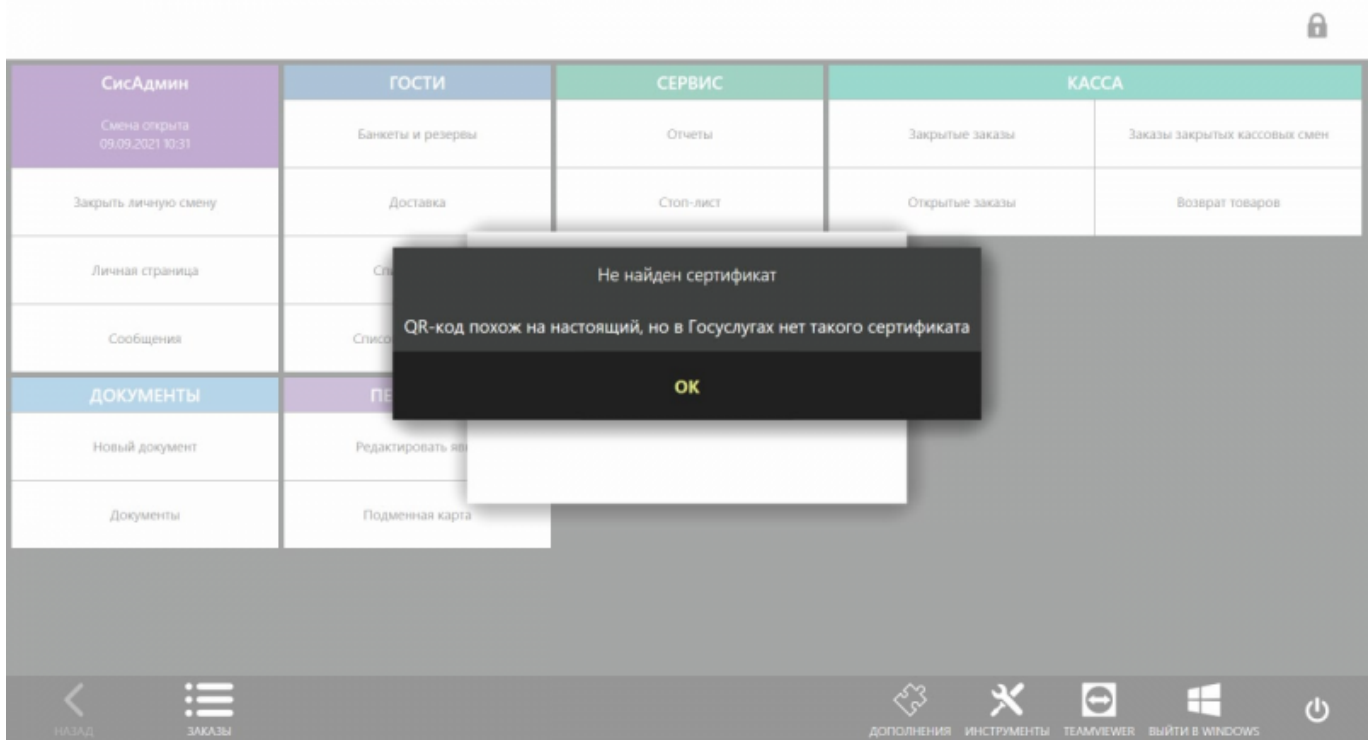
СисАдмин

Смена открыта
09.09.2021 10:31

Закрыть личную смену

Личная страница

Сообщения

ГОСТИ

Банкеты и резервы

Доставка

Сп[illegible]

Списо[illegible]

СЕРВИС

Отчеты

Стоп-лист

КАССА

Закрытые заказы

Заказы закрытых кассовых смен

Открытые заказы

Возврат товаров

ДОКУМЕНТЫ

Новый документ

Документы

ПЕ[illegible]

Редактировать яв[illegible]

Подменная карта

Не найден сертификат

QR-код похож на настоящий, но в Госуслугах нет такого сертификата

OK

НАЗАД

ЗАКАЗЫ

ДОПОЛНЕНИЯ

ИНСТРУМЕНТЫ

TEAMVIEWER

ВЫЙТИ В WINDOWS